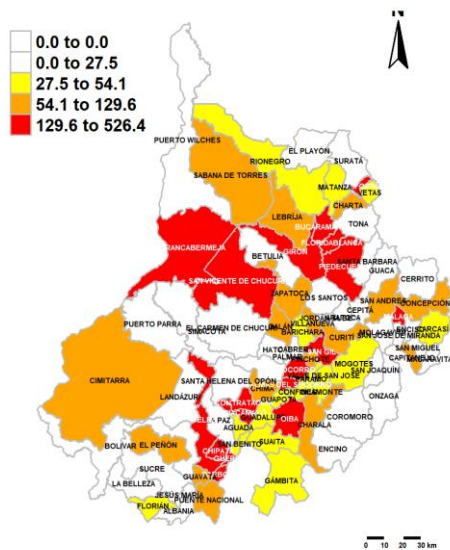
N

0.0 to 0.0
0.0 to 27.5
27.5 to 54.1
54.1 to 129.6
129.6 to 526.4

PUERTO WILCHES
EL PLAYON
SURATA
RIONEGRO
SABANA DE TORRES
MATANZA
VETAS
CHARTA
LEBRIJA
TONA
BUCARAMANGA
FLORIDABLANCA
BARRANCABERMEJA
GIRON
PIEDECUESTA
SANTA BARBARA
GUACA
CERRITO
BETULIA
SAN VICENTE DE CHUCURI
ZAPATOCA
LOS SANTOS
SAN ANDRES
CONCEPCION
PUERTO PARRA
CEPITA
SIMACOTA
EL CARMEN DE CHUCURI
JORDAN
VILLANUEVA
BARICHARA
CURITI
SAN JOSE DE MIRANDA
MOLAGAVITA
CAPITANEJO
CARCASI
MACARAVITA
HATO
CABRERA
PALMAR
MOGOTES
SAN JOAQUIN
SAN MIGUEL
ONZAGA
CIMITARRA
SANTA HELENA DEL OPON
SOCORRO
VALLE DE SAN JOSE
CONFINES
PARAMO
OCAMONTE
CHIMA
GUAPOTA
LANDAZURI
CONTRATACION
LA PAZ
AGUADA
GUADALUPE
OIBA
CHARALA
COROMORO
SAN BENITO
SUAITA
ENCINO
BOLIVAR
EL PEÑON
VELEZ
CHIPATA
GUAVATA
SUCRE
LA BELLEZA
JESUS MARIA
PUENTE NACIONAL
GAMBITA
FLORIAN
ALBANIA
0 10 20 30 km